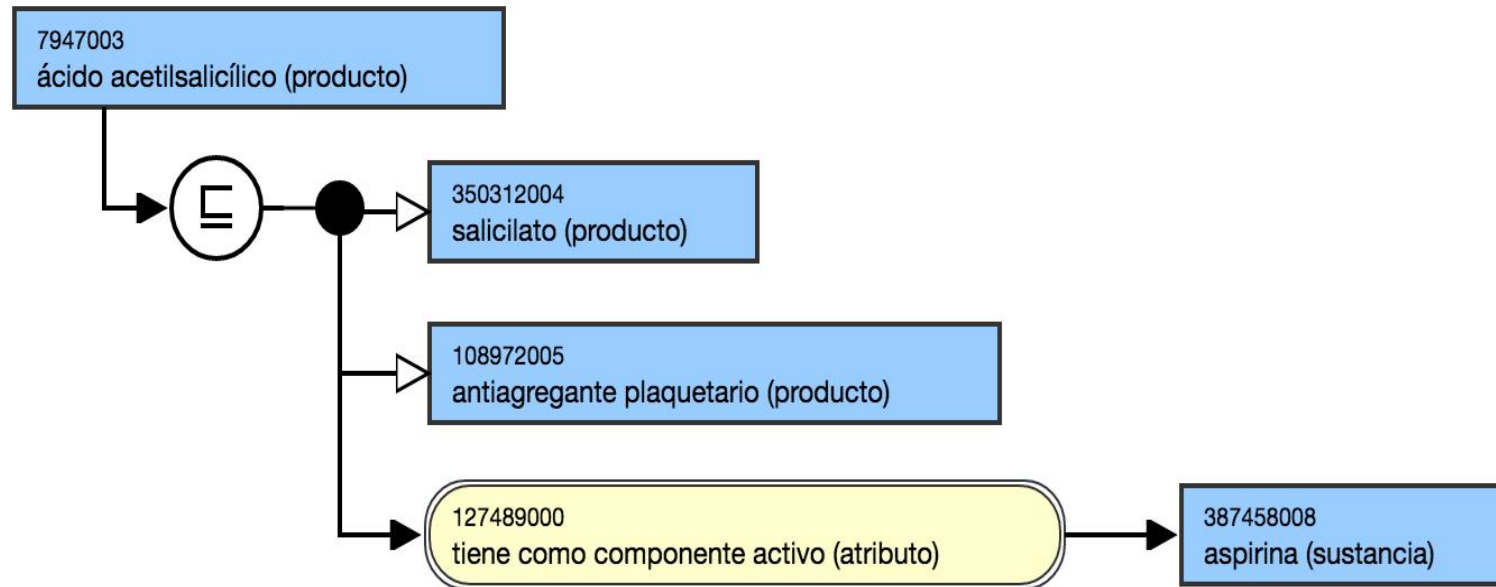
7947003
ácido acetilsalicílico (producto)

$\sqsubseteq$

350312004
salicilato (producto)

108972005
antiagregante plaquetario (producto)

127489000
tiene como componente activo (atributo)

387458008
aspirina (sustancia)